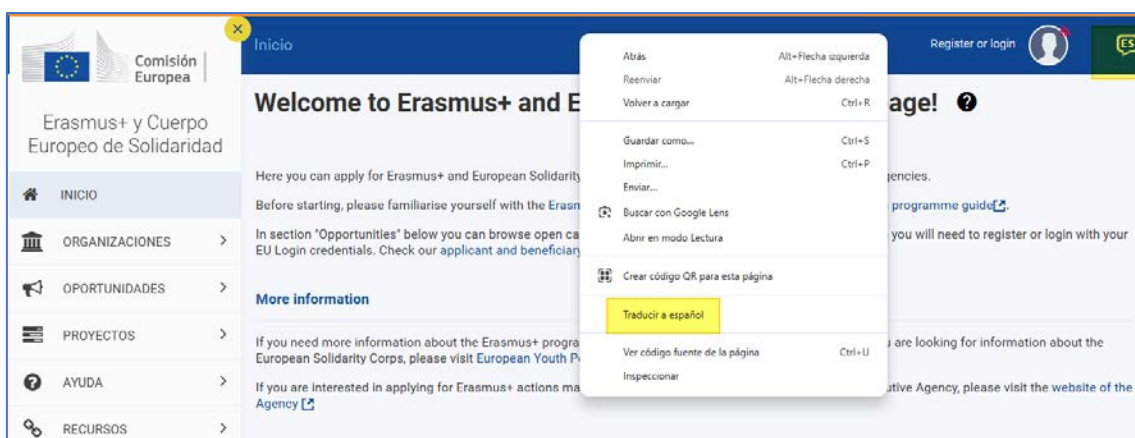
Comisión Europea

Erasmus+ y Cuerpo Europeo de Solidaridad

INICIO

ORGANIZACIONES

OPORTUNIDADES

PROYECTOS

AYUDA

RECURSOS

Inicio

Register or login

ES

Welcome to Erasmus+ and E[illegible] age!

Here you can apply for Erasmus+ and European Solidarity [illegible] gencies.

Before starting, please familiarise yourself with the Erasm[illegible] programme guide.

In section "Opportunities" below you can browse open ca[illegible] you will need to register or login with your EU Login credentials. Check our applicant and beneficiary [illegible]

More information

If you need more information about the Erasmus+ progra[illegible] are looking for information about the European Solidarity Corps, please visit European Youth P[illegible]

If you are interested in applying for Erasmus+ actions ma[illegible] utive Agency, please visit the website of the Agency

Atrás Alt+Flecha izquierda
Reenviar Alt+Flecha derecha
Volver a cargar Ctrl+R
Guardar como... Ctrl+S
Imprimir... Ctrl+P
Enviar...
Buscar con Google Lens
Abrir en modo Lectura
Crear código QR para esta página
Traducir a español
Ver código fuente de la página Ctrl+U
Inspeccionar